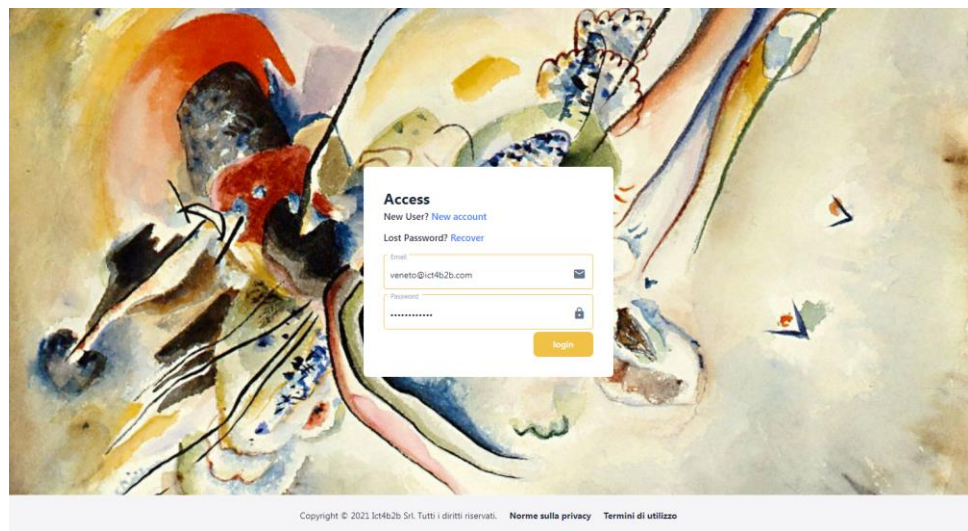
Access

New User? New account

Lost Password? Recover

Email
veneto@ict4b2b.com

Password
•••••••••••••

login

Copyright © 2021 Ict4b2b Srl. Tutti i diritti riservati. Norme sulla privacy Termini di utilizzo